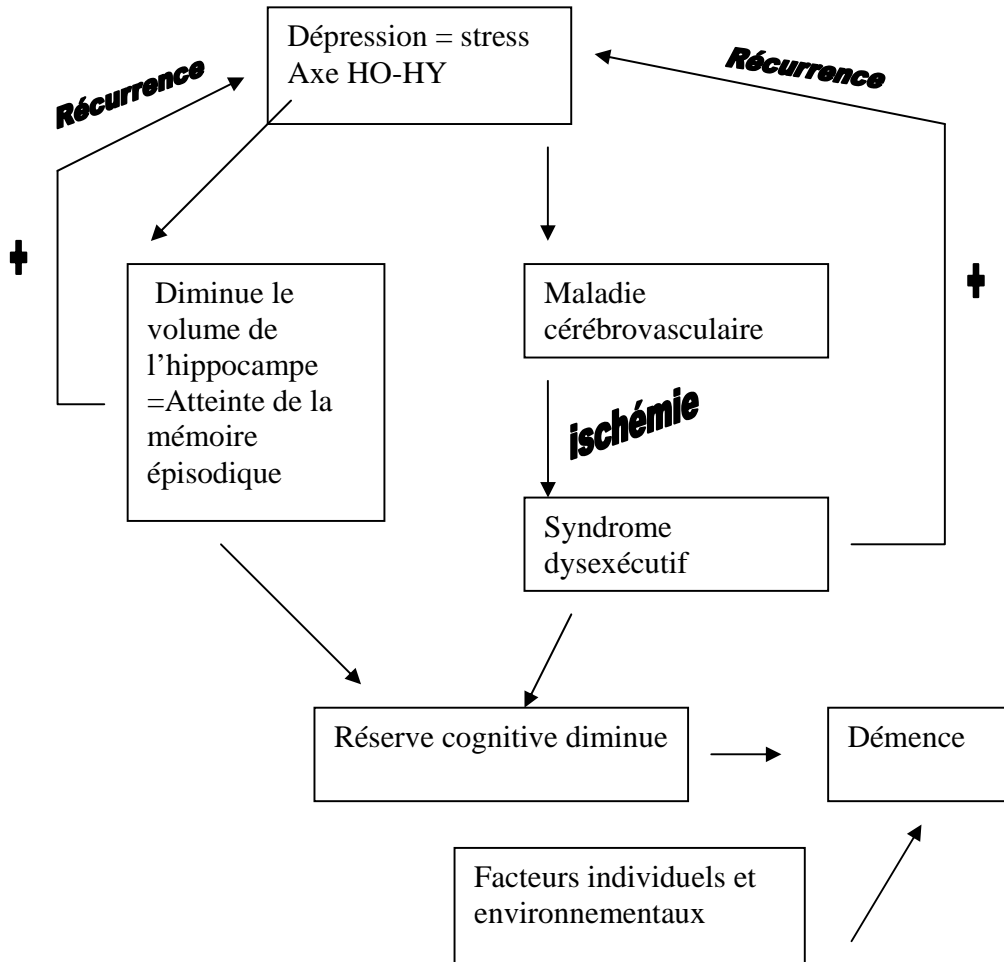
Dépression = stress
Axe HO-HY

Récurrence

Récurrence

+

Diminue le volume de l'hippocampe =Atteinte de la mémoire épisodique

Maladie cérébrovasculaire

ischémie

+

Syndrome dysexécutif

Réserve cognitive diminue

Démence

Facteurs individuels et environnementaux